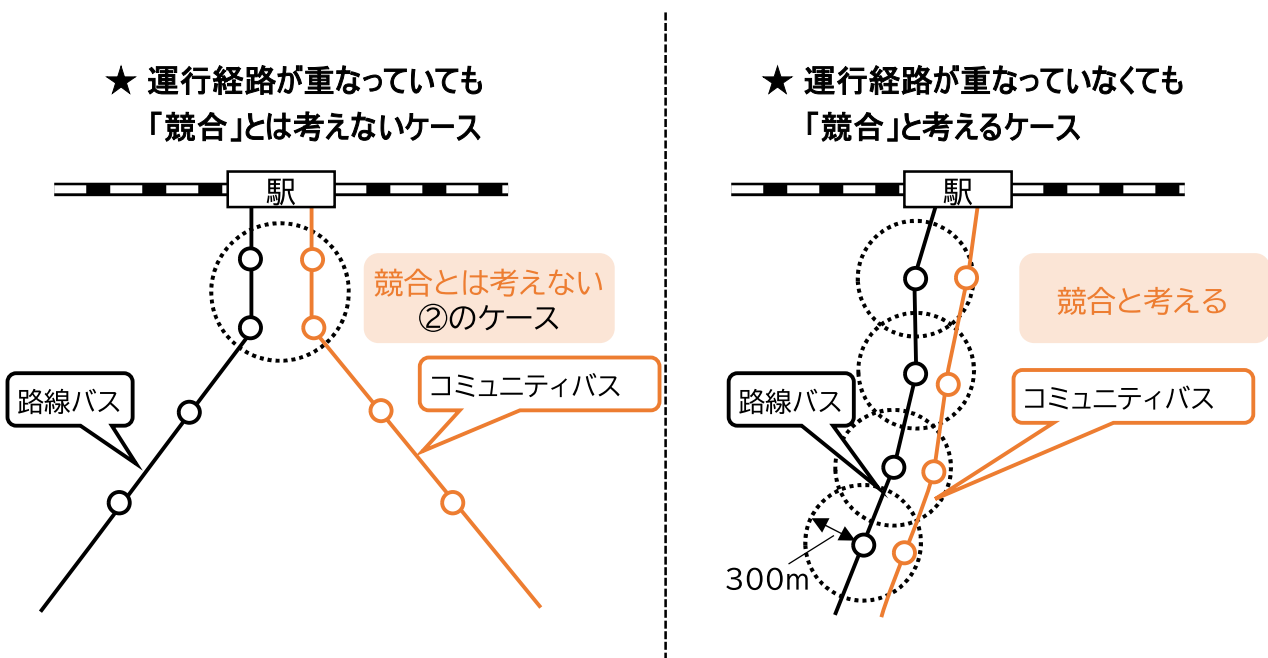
★ 運行経路が重なっていても
「競合」とは考えないケース

駅

競合とは考えない
②のケース

路線バス

コミュニティバス

★ 運行経路が重なっていなくても
「競合」と考えるケース

駅

競合と考える

路線バス

コミュニティバス

300m